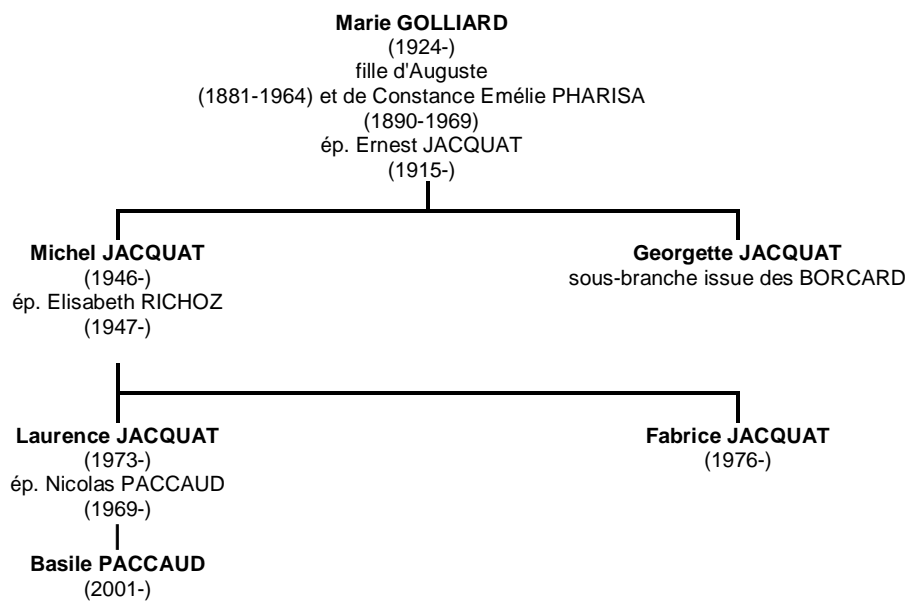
**Marie GOLLIARD**
(1924-)
fille d'Auguste
(1881-1964) et de Constance Emélie PHARISA
(1890-1969)
ép. Ernest JACQUAT
(1915-)

**Michel JACQUAT**
(1946-)
ép. Elisabeth RICHOZ
(1947-)

**Georgette JACQUAT**
sous-branche issue des BORCARD

**Laurence JACQUAT**
(1973-)
ép. Nicolas PACCAUD
(1969-)

**Fabrice JACQUAT**
(1976-)

**Basile PACCAUD**
(2001-)